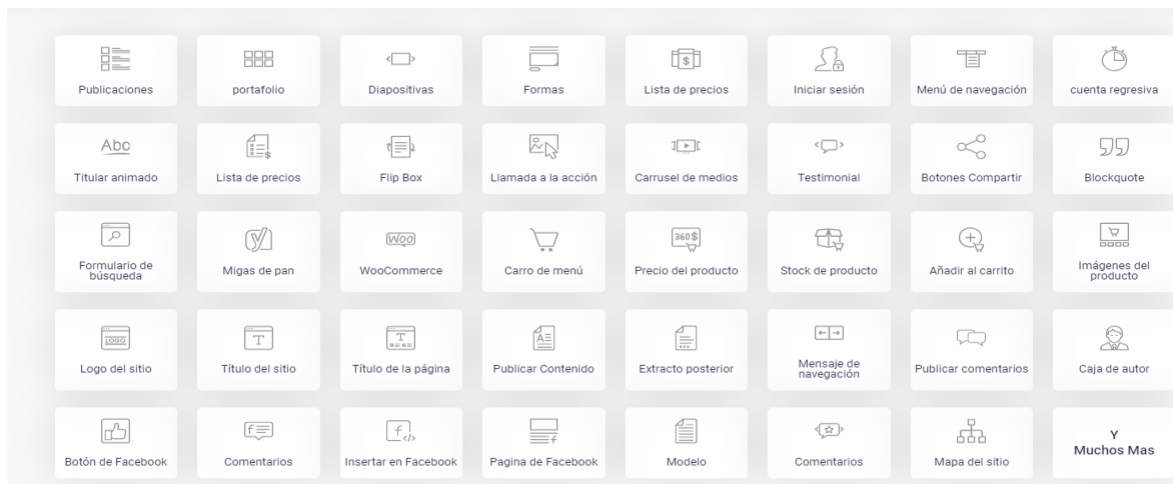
Publicaciones
portafolio
Diapositivas
Formas
Lista de precios
Iniciar sesión
Menú de navegación
cuenta regresiva

Abc
Titular animado
Lista de precios
Flip Box
Llamada a la acción
Carrusel de medios
Testimonial
Botones Compartir
Blockquote

Formulario de búsqueda
Migas de pan
WOO
WooCommerce
Carro de menú
360$
Precio del producto
Stock de producto
Añadir al carrito
Imágenes del producto

LOGO
Logo del sitio
T
Título del sitio
T
Título de la página
Publicar Contenido
Extracto posterior
Mensaje de navegación
Publicar comentarios
Caja de autor

Botón de Facebook
Comentarios
f
Insertar en Facebook
Pagina de Facebook
Modelo
Comentarios
Mapa del sitio
Y
Muchos Mas